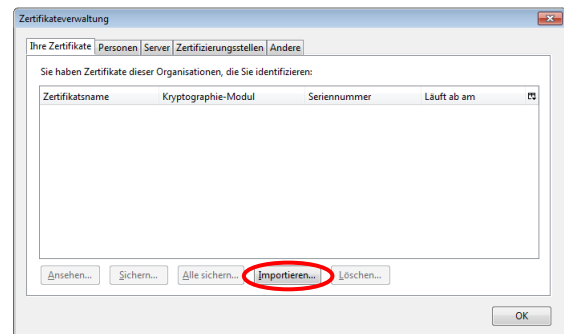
Zertifikatverwaltung

Ihre Zertifikate | Personen | Server | Zertifizierungsstellen | Andere

Sie haben Zertifikate dieser Organisationen, die Sie identifizieren:

| Zertifikatsname | Kryptographie-Modul | Seriennummer | Läuft ab am |
|---|---|---|---|

Ansehen... Sichern... Alle sichern... Importieren... Löschen...

OK